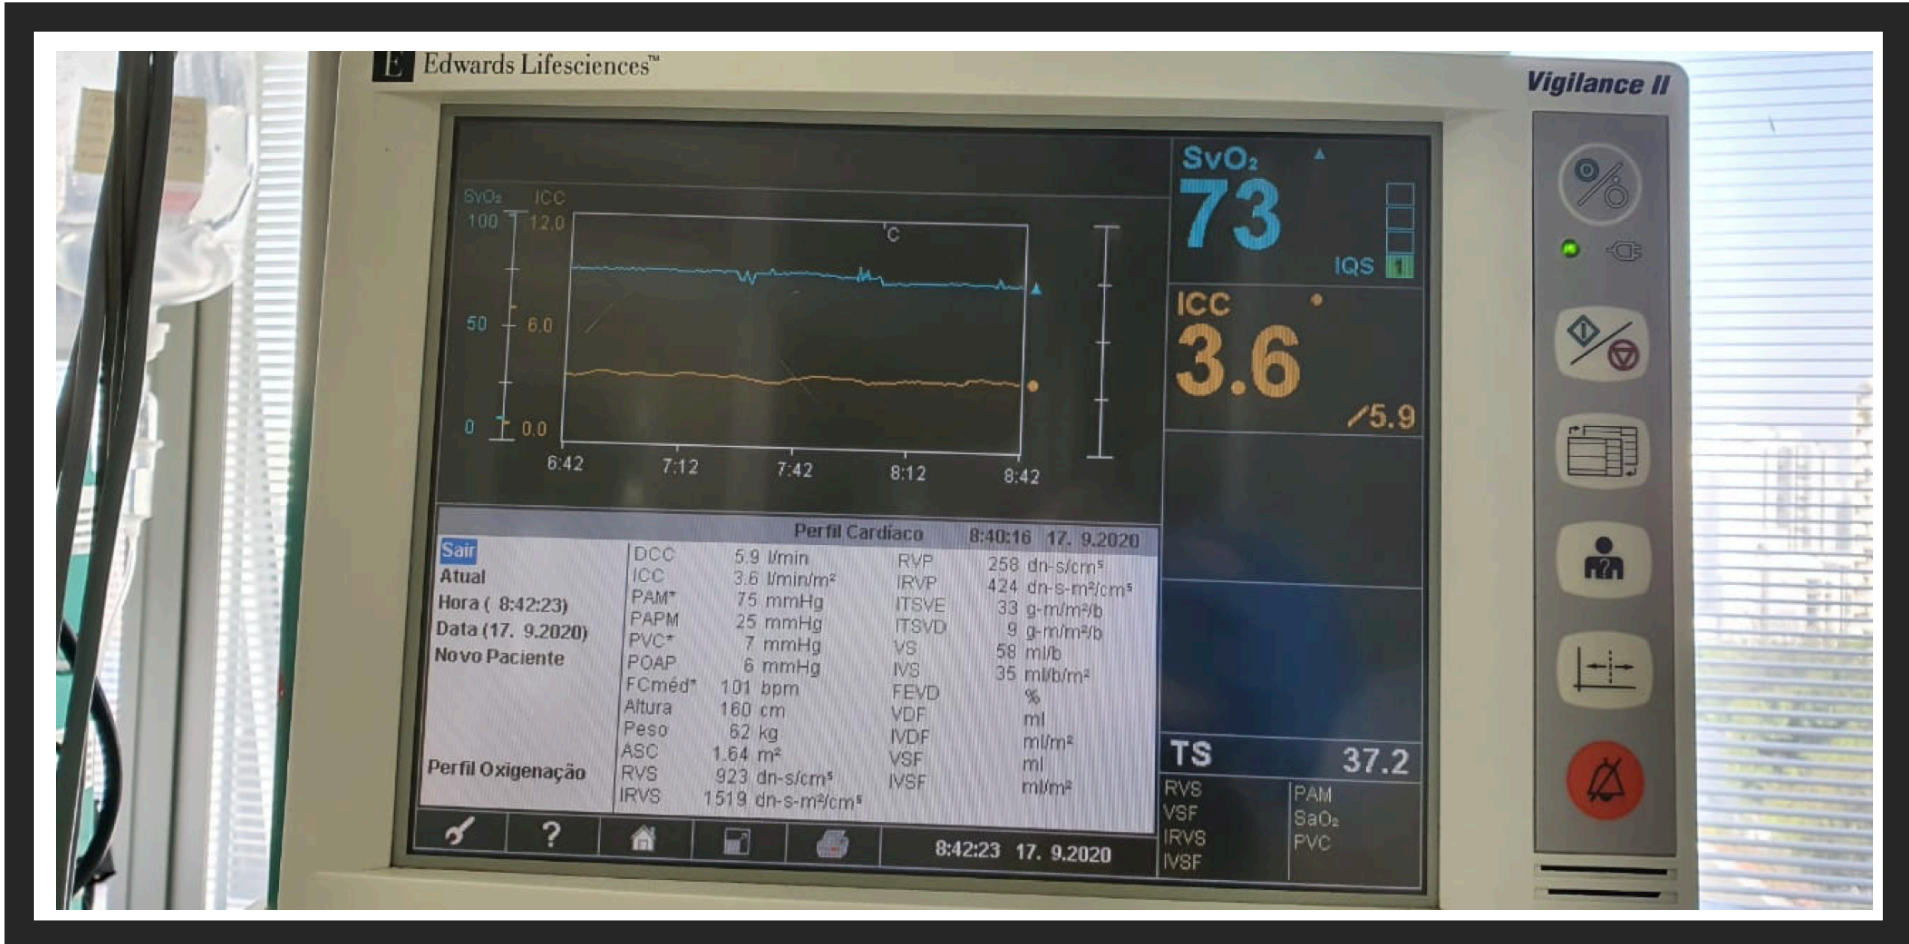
E Edwards Lifesciences™

Vigilance II

SvO₂ ICC
100 12.0
50 6.0
0 0.0
°C
6:42 7:12 7:42 8:12 8:42

SvO₂
73
IQS 1

ICC
3.6
/5.9

Perfil Cardíaco 8:40:16 17. 9.2020

Sair
Atual
Hora ( 8:42:23)
Data (17. 9.2020)
Novo Paciente

Perfil Oxigenação

| | | | |
|---|---|---|---|
| DCC | 5.9 l/min | RVP | 258 dn-s/cm⁵ |
| ICC | 3.6 l/min/m² | IRVP | 424 dn-s-m²/cm⁵ |
| PAM* | 75 mmHg | ITSVE | 33 g-m/m²/b |
| PAPM | 25 mmHg | ITSVD | 9 g-m/m²/b |
| PVC* | 7 mmHg | VS | 58 ml/b |
| POAP | 6 mmHg | IVS | 35 ml/b/m² |
| FCméd* | 101 bpm | FEVD | % |
| Altura | 160 cm | VDF | ml |
| Peso | 62 kg | IVDF | ml/m² |
| ASC | 1.64 m² | VSF | ml |
| RVS | 923 dn-s/cm⁵ | IVSF | ml/m² |
| IRVS | 1519 dn-s-m²/cm⁵ | | |

?

8:42:23 17. 9.2020

TS 37.2
RVS
VSF
IRVS
IVSF
PAM
SaO₂
PVC